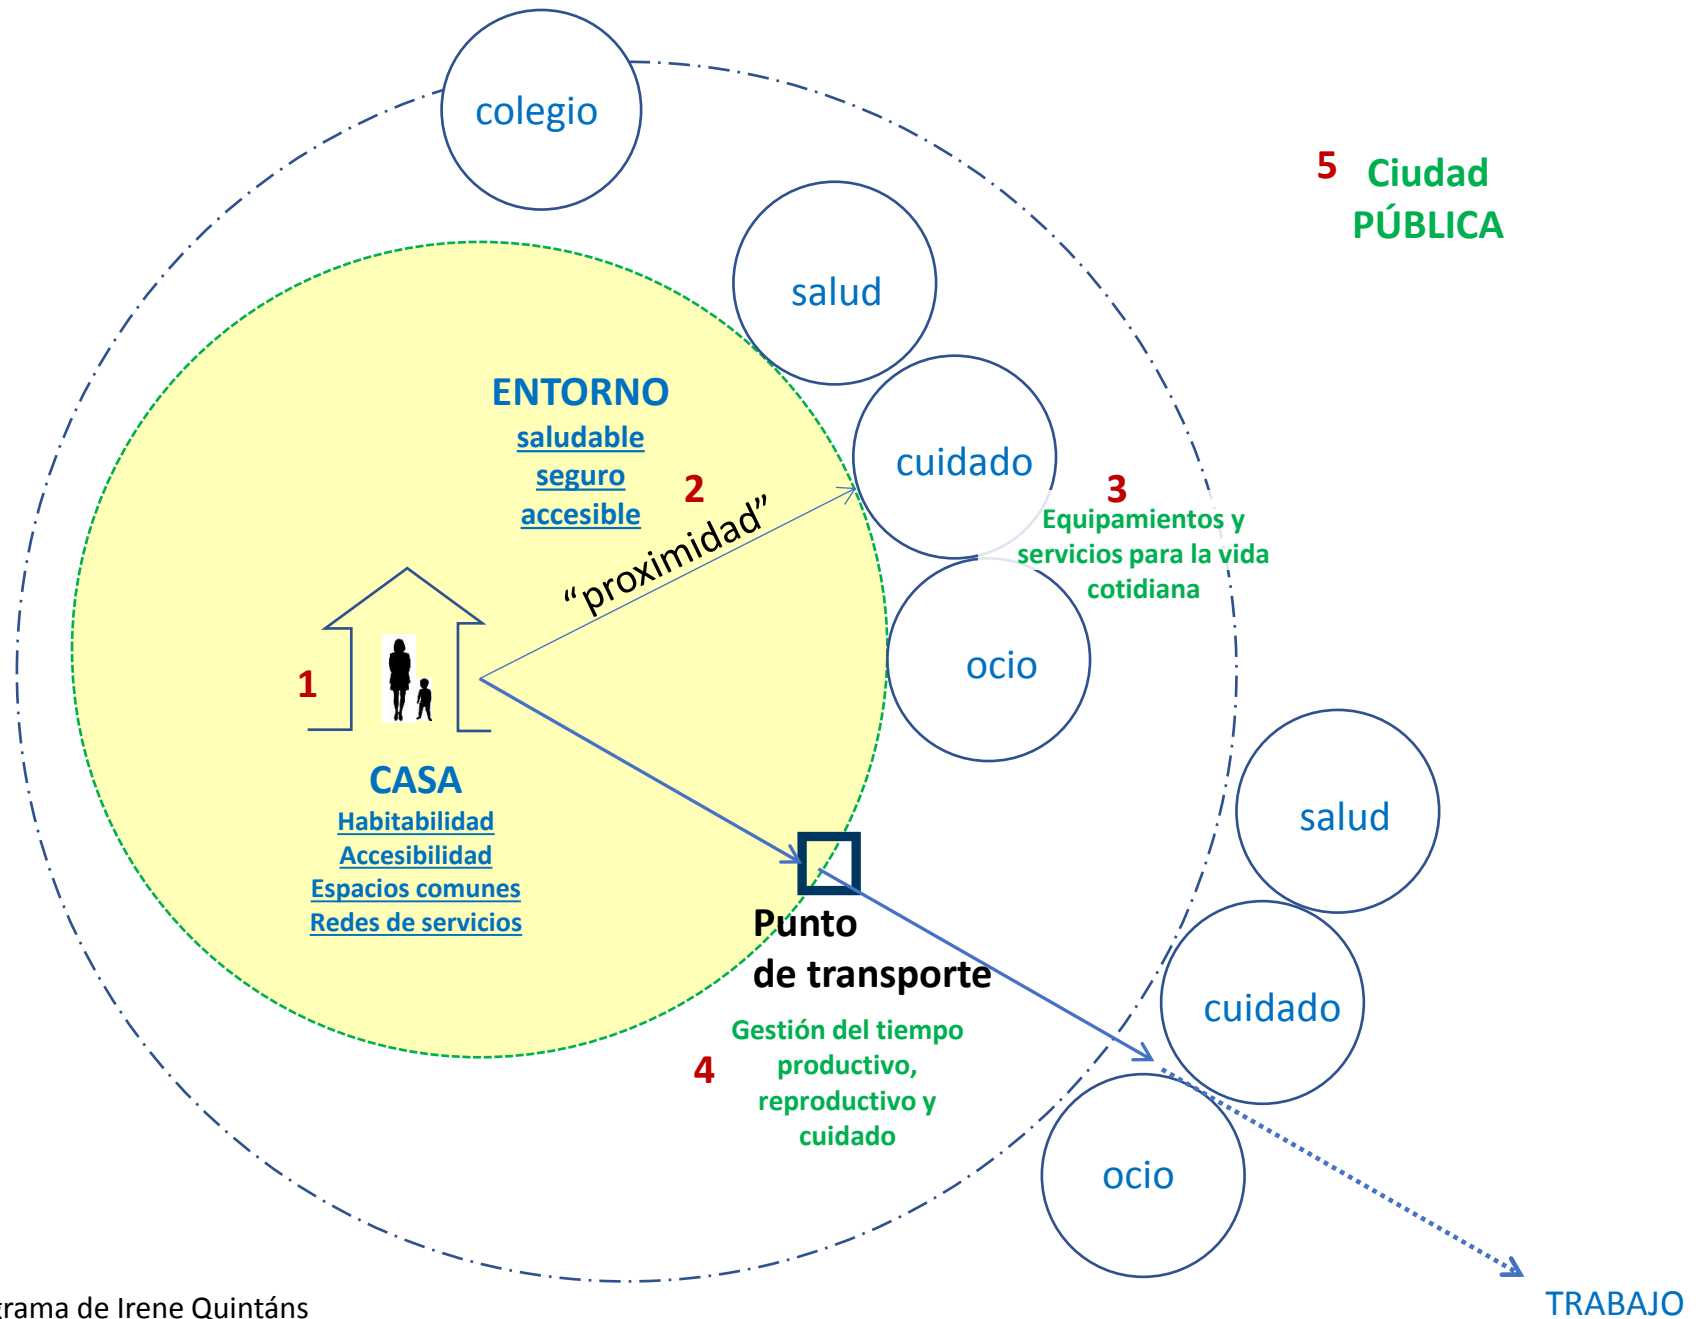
colegio

5 Ciudad PÚBLICA

salud

ENTORNO
saludable
seguro
accesible

2

“proximidad”

cuidado

3
Equipamientos y servicios para la vida cotidiana

ocio

1

CASA
Habitabilidad
Accesibilidad
Espacios comunes
Redes de servicios

salud

Punto de transporte

cuidado

4
Gestión del tiempo productivo, reproductivo y cuidado

ocio

TRABAJO

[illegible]rama de Irene Quintáns